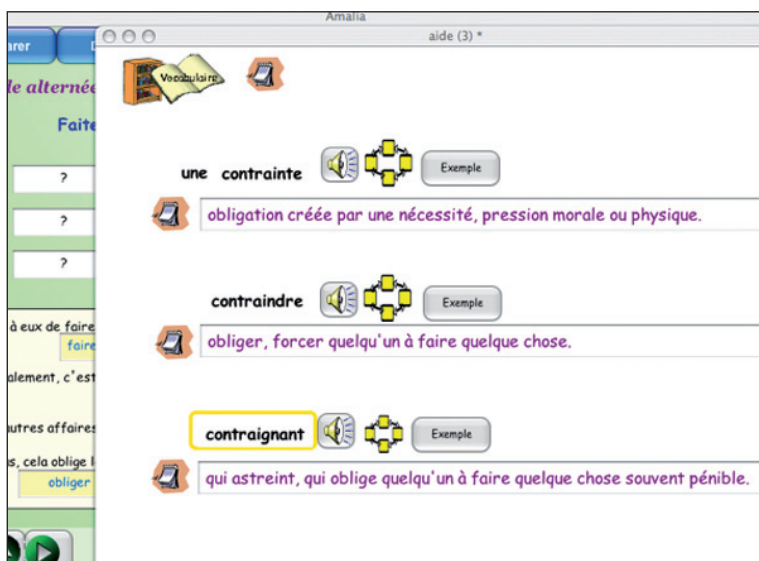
Amalia

arer

le alterné

Faite

?

?

?

à eux de faire

faire

alement, c'est

utres affaires

s, cela oblige l

obliger

aide (3) *

Vocabulaire

une contrainte

Exemple

obligation créée par une nécessité, pression morale ou physique.

contraindre

Exemple

obliger, forcer quelqu'un à faire quelque chose.

contraignant

Exemple

qui astreint, qui oblige quelqu'un à faire quelque chose souvent pénible.